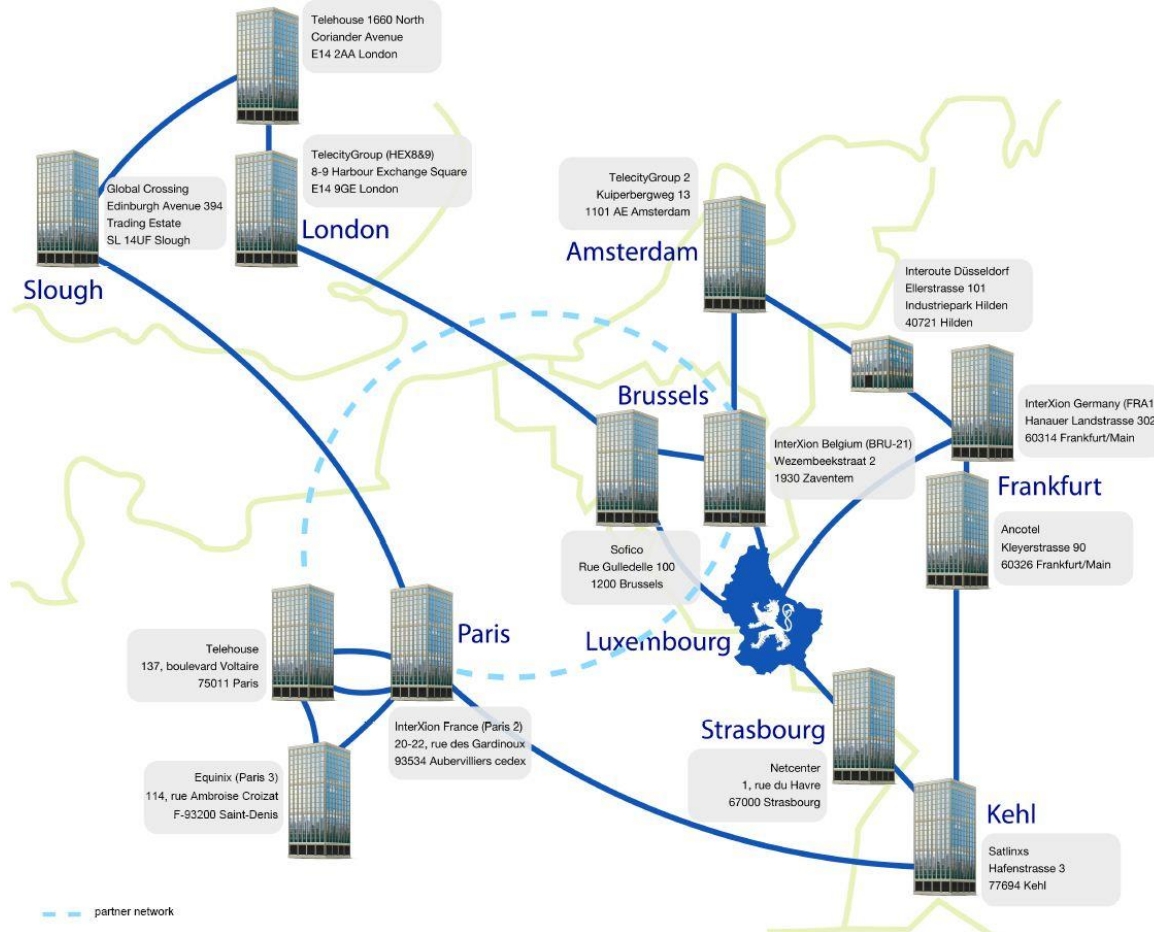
Telehouse 1660 North
Coriander Avenue
E14 2AA London

TelecityGroup (HEX8&9)
8-9 Harbour Exchange Square
E14 9GE London

London

Global Crossing
Edinburgh Avenue 394
Trading Estate
SL 14UF Slough

Slough

TelecityGroup 2
Kuiperbergweg 13
1101 AE Amsterdam

Amsterdam

Interoute Düsseldorf
Ellerstrasse 101
Industriepark Hilden
40721 Hilden

InterXion Germany (FRA1
Hanauer Landstrasse 302
60314 Frankfurt/Main

Brussels

InterXion Belgium (BRU-21)
Wezembeekstraat 2
1930 Zaventem

Frankfurt

Ancotel
Kleyerstrasse 90
60326 Frankfurt/Main

Sofico
Rue Gulledelle 100
1200 Brussels

Luxembourg

Telehouse
137, boulevard Voltaire
75011 Paris

Paris

InterXion France (Paris 2)
20-22, rue des Gardinoux
93534 Aubervilliers cedex

Equinix (Paris 3)
114, rue Ambroise Croizat
F-93200 Saint-Denis

Strasbourg

Netcenter
1, rue du Havre
67000 Strasbourg

Kehl

Satlinxs
Hafenstrasse 3
77694 Kehl

partner network